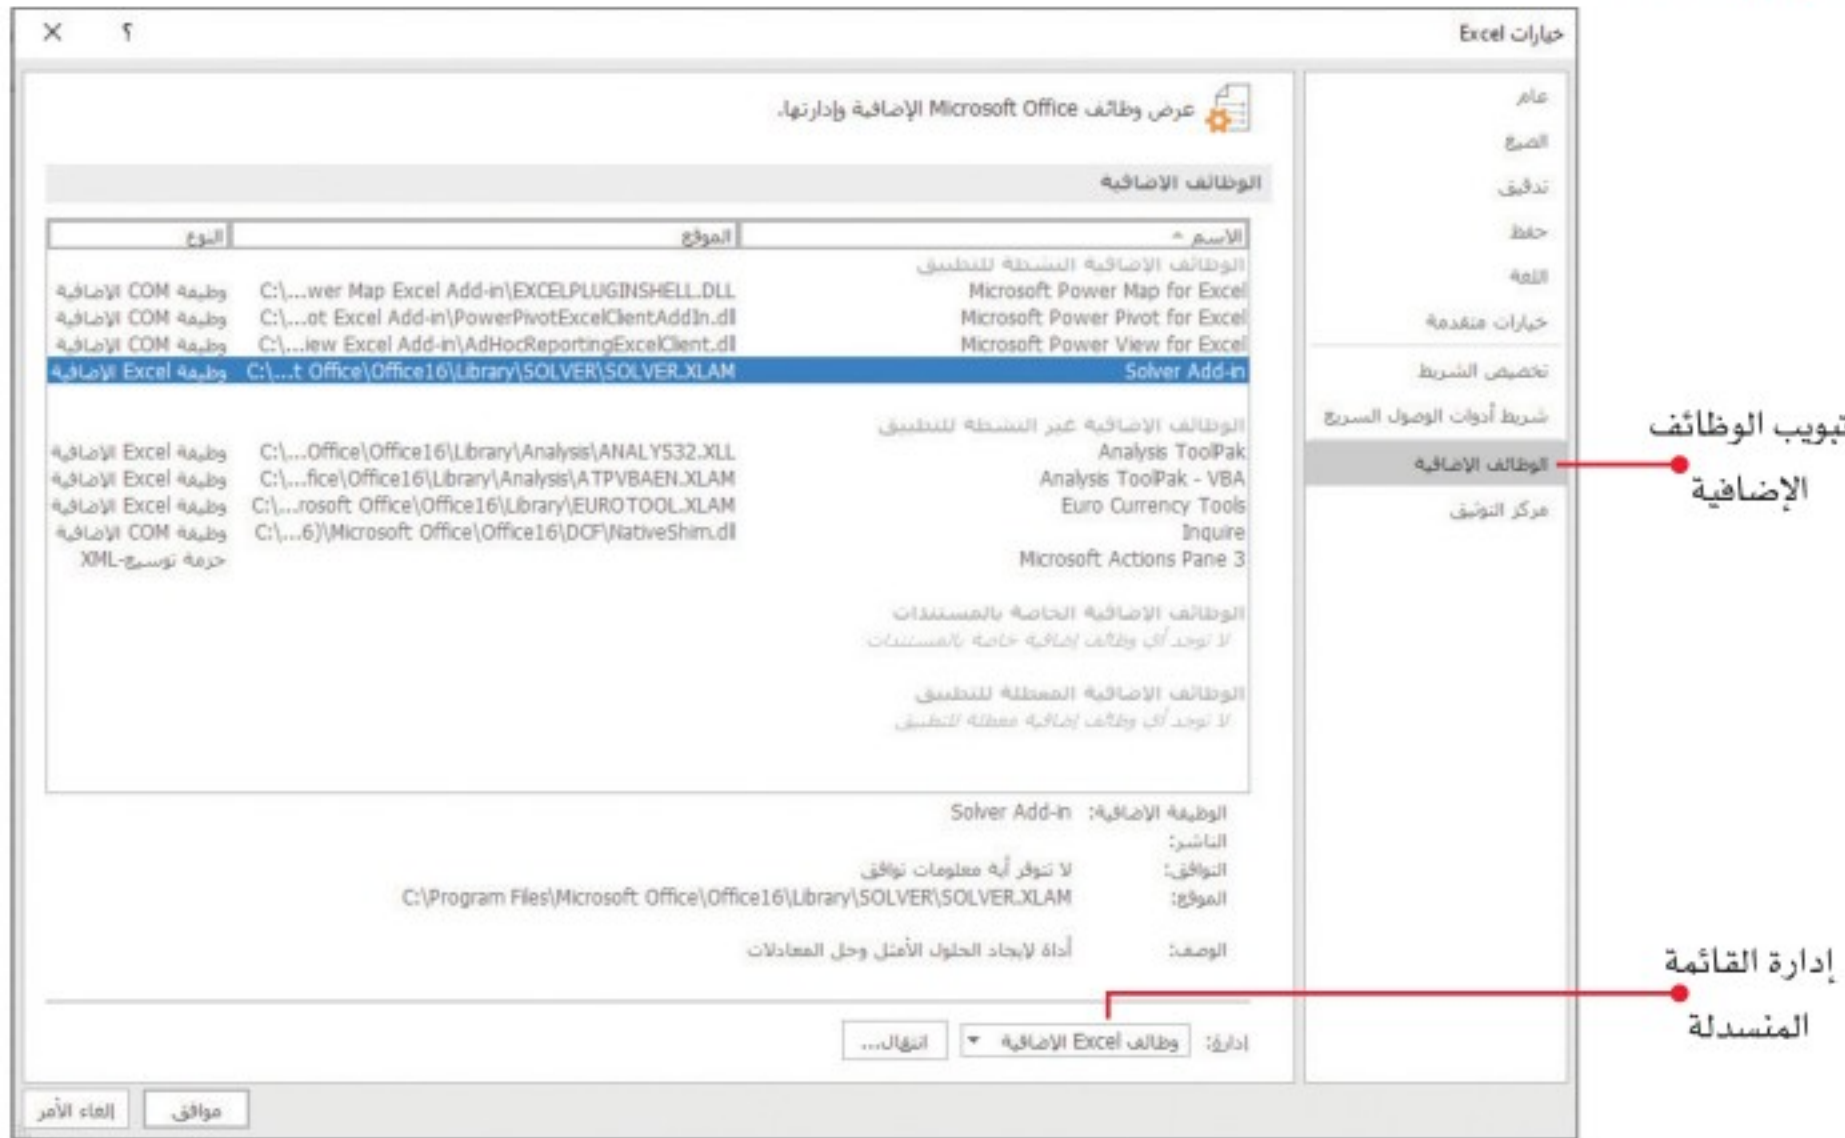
خيارات Excel
؟ ✕

عام
الصيغ
تدقيق
حفظ
اللغة
خيارات متقدمة
تخصيص الشريط
شريط أدوات الوصول السريع
الوظائف الإضافية
مركز التوثيق

عرض وظائف Microsoft Office الإضافية وإدارتها.

الوظائف الإضافية

| الاسم ^ | الموقع | النوع |
|---|---|---|
| الوظائف الإضافية النشطة للتطبيق | | |
| Microsoft Power Map for Excel | C:\...wer Map Excel Add-in\EXCELPLUGINSHELL.DLL | وظيفة COM الإضافية |
| Microsoft Power Pivot for Excel | C:\...ot Excel Add-in\PowerPivotExcelClientAddIn.dll | وظيفة COM الإضافية |
| Microsoft Power View for Excel | C:\...iew Excel Add-in\AdHocReportingExcelClient.dll | وظيفة COM الإضافية |
| Solver Add-in | C:\...t Office\Office16\Library\SOLVER\SOLVER.XLAM | وظيفة Excel الإضافية |
| الوظائف الإضافية غير النشطة للتطبيق | | |
| Analysis ToolPak | C:\...Office\Office16\Library\Analysis\ANALYS32.XLL | وظيفة Excel الإضافية |
| Analysis ToolPak - VBA | C:\...fice\Office16\Library\Analysis\ATPVBAEN.XLAM | وظيفة Excel الإضافية |
| Euro Currency Tools | C:\...rosoft Office\Office16\Library\EUROTOOL.XLAM | وظيفة Excel الإضافية |
| Inquire | C:\...6)\Microsoft Office\Office16\DCF\NativeShim.dll | وظيفة COM الإضافية |
| Microsoft Actions Pane 3 | | حزمة توسيع-XML |
| الوظائف الإضافية الخاصة بالمستندات | | |
| لا توجد أي وظائف إضافية خاصة بالمستندات | | |
| الوظائف الإضافية المعطلة للتطبيق | | |
| لا توجد أي وظائف إضافية معطلة للتطبيق | | |

الوظيفة الإضافية: Solver Add-in
الناشر:
التوافق: لا تتوفر أية معلومات توافق
الموقع: C:\Program Files\Microsoft Office\Office16\Library\SOLVER\SOLVER.XLAM

الوصف: أداة لإيجاد الحلول الأمثل وحل المعادلات

إدارة: وظائف Excel الإضافية ▾ انتقال...

موافق إلغاء الأمر

تبويب الوظائف الإضافية

إدارة القائمة المنسدلة